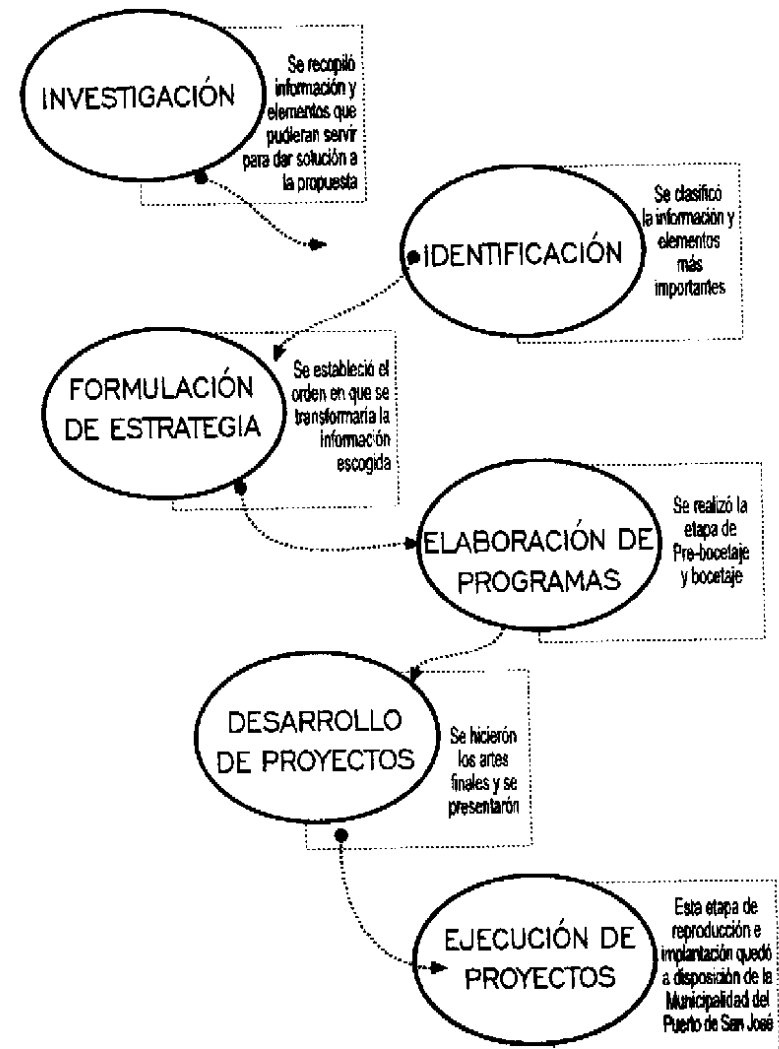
INVESTIGACIÓN

Se recopiló información y elementos que pudieran servir para dar solución a la propuesta

IDENTIFICACIÓN

Se clasificó la información y elementos más importantes

FORMULACIÓN DE ESTRATEGIA

Se estableció el orden en que se transformaría la información escogida

ELABORACIÓN DE PROGRAMAS

Se realizó la etapa de Pre-bocetaje y bocetaje

DESARROLLO DE PROYECTOS

Se hicierón los artes finales y se presentarón

EJECUCIÓN DE PROYECTOS

Esta etapa de reproducción e implantación quedó a disposición de la Municipalidad del Puerto de San José